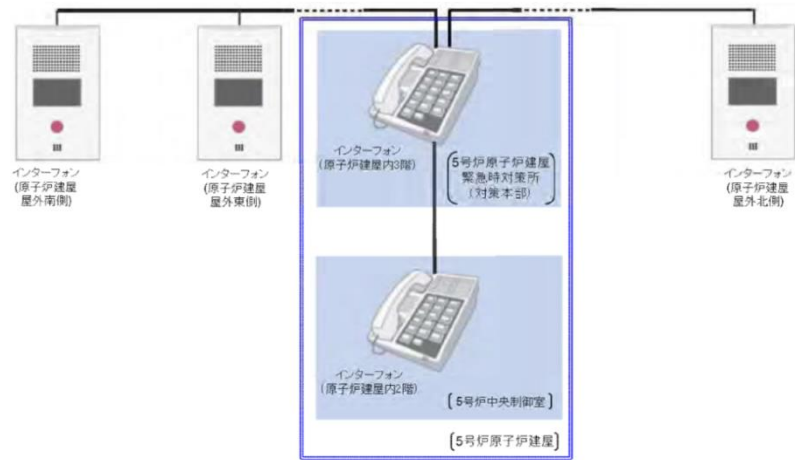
インターフォン
(原子炉建屋
屋外南側)

インターフォン
(原子炉建屋
屋外東側)

インターフォン
(原子炉建屋内3階)

5号炉原子炉建屋
緊急時対策所
(対策本部)

インターフォン
(原子炉建屋
屋外北側)

インターフォン
(原子炉建屋内2階)

5号炉中央制御室

5号炉原子炉建屋